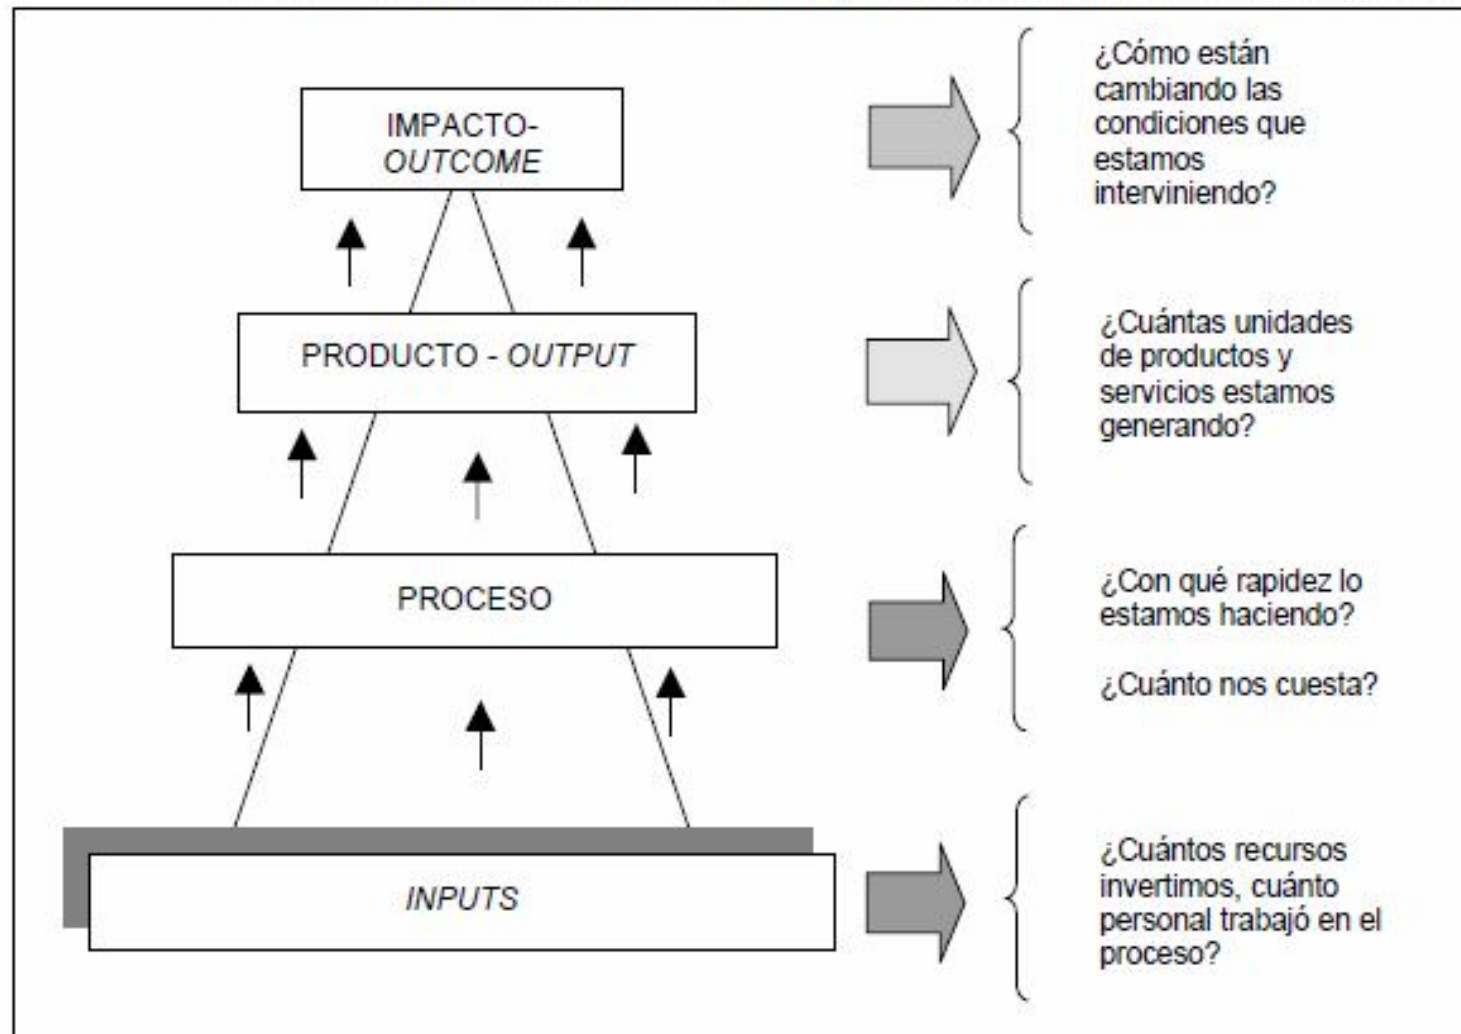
IMPACTO-
*OUTCOME*

¿Cómo están cambiando las condiciones que estamos interviniendo?

PRODUCTO - *OUTPUT*

¿Cuántas unidades de productos y servicios estamos generando?

PROCESO

¿Con qué rapidez lo estamos haciendo?

¿Cuánto nos cuesta?

*INPUTS*

¿Cuántos recursos invertimos, cuánto personal trabajó en el proceso?